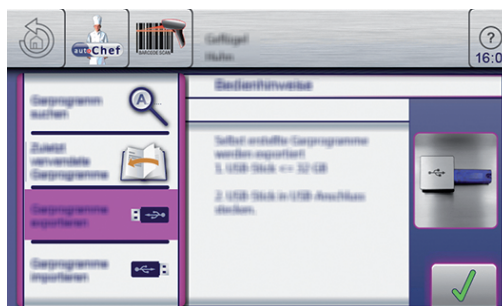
autoChef

BARCODE SCAN

Geflügel
Huhn

?
16:0

Garprogramm suchen

Zuletzt verwendete Garprogramme

Garprogramme exportieren

Garprogramme importieren

Bedienhinweise

Selbst erstellte Garprogramme werden exportiert.
1. USB Stick <= 32 GB

2. USB Stick in USB Anschluss stecken.